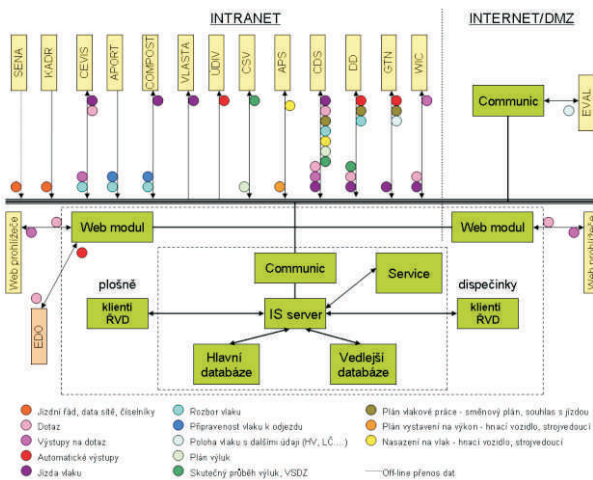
INTRANET

INTERNET/DMZ

SENA
KADR
CEVIS
APORT
COMPOST
VLASTA
UDIV
CSV
APS
CDS
DD
GTN
WIC

Communic
EVAL

Web prohlížeče
Web modul
Web modul
Web prohlížeče

Communic
Service

plošně
klienti ŘVD
IS server
dispečinky
klienti ŘVD

EDO

Hlavní databáze
Vedlejší databáze

Jízdní řád, data sítě, číselníky
Dotaz
Výstupy na dotaz
Automatické výstupy
Jízda vlaku
Rozbor vlaku
Připravenost vlaku k odjezdu
Poloha vlaku s dalšími údaji (HV, LČ,...)
Plán výluk
Skutečný průběh výluk, VSDZ
Plán vlakové práce - směnový plán, souhlas s jízdou
Plán vystavení na výkon - hnací vozidlo, strojvedoucí
Nasazení na vlak - hnací vozidlo, strojvedoucí
Off-line přenos dat